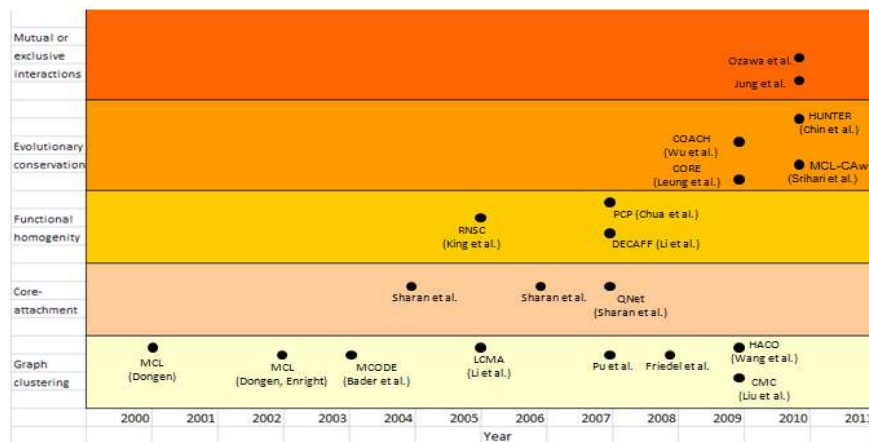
Mutual or exclusive interactions

Ozawa et al.
Jung et al.

Evolutionary conservation

COACH (Wu et al.)
CORE (Leung et al.)
HUNTER (Chin et al.)
MCL-CAw (Srihari et al.)

Functional homogenity

RNSC (King et al.)
PCP (Chua et al.)
DECAFF (Li et al.)

Core-attachment

Sharan et al.
Sharan et al.
QNet (Sharan et al.)

Graph clustering

MCL (Dongen)
MCL (Dongen, Enright)
MCODE (Bader et al.)
LCMA (Li et al.)
Pu et al.
Friedel et al.
HACO (Wang et al.)
CMC (Liu et al.)

| 2000 | 2001 | 2002 | 2003 | 2004 | 2005 | 2006 | 2007 | 2008 | 2009 | 2010 | 201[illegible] |

Year